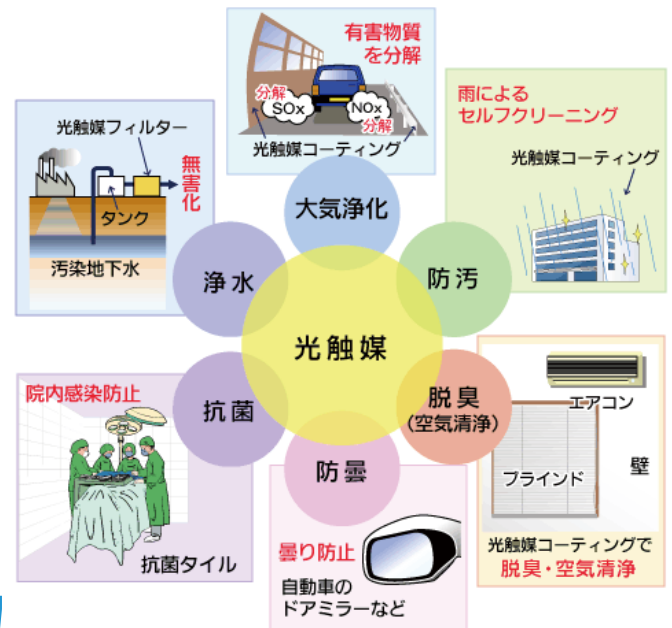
有害物質を分解

分解
SOx
NOx
分解
光触媒コーティング

雨によるセルフクリーニング

光触媒コーティング

光触媒フィルター
無害化
タンク
汚染地下水

大気浄化
浄水
防汚
光触媒
脱臭
(空気清浄)
抗菌
防曇

院内感染防止
抗菌タイル

曇り防止
自動車のドアミラーなど

エアコン
壁
ブラインド
光触媒コーティングで
脱臭・空気清浄